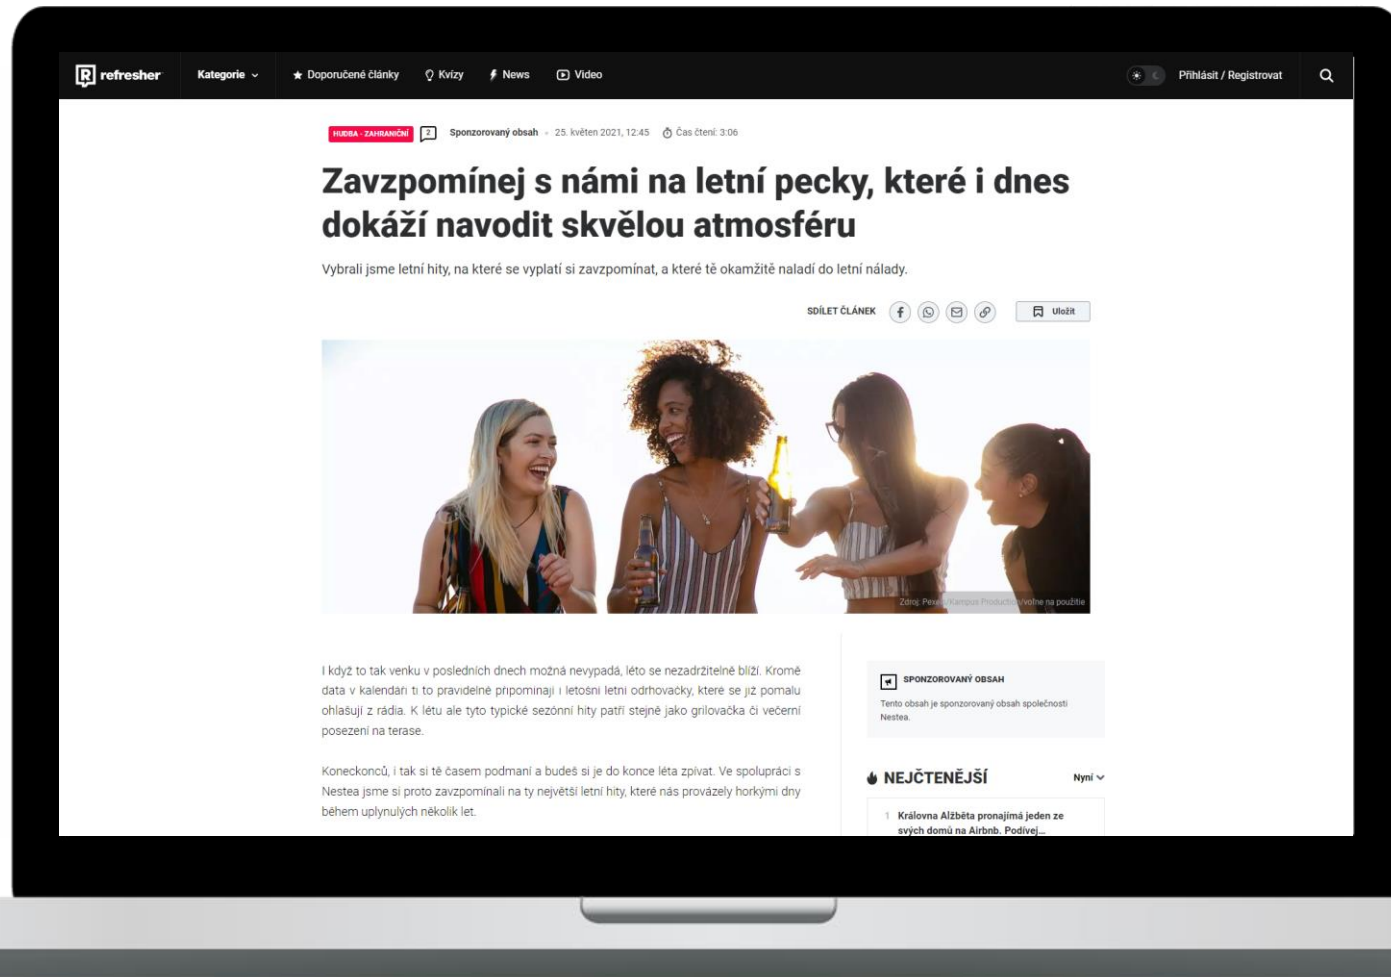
refresher Kategorie ★ Doporučené články Kvízy News Video Přihlásit / Registrovat

HUDBA - ZAHRANIČNÍ 2 Sponzorovaný obsah · 25. květen 2021, 12:45 Čas čtení: 3:06

Zavzpomínej s námi na letní pecky, které i dnes dokáží navodit skvělou atmosféru

Vybrali jsme letní hity, na které se vyplatí si zavzpomínat, a které tě okamžitě naladí do letní nálady.

SDÍLET ČLÁNEK Uložit

Zdroj: Pex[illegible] Kampus Production/voľne na použitie

I když to tak venku v posledních dnech možná nevypadá, léto se nezadržitelně blíží. Kromě data v kalendáři ti to pravidelně připomínají i letošní letní odrhovačky, které se již pomalu ohlašují z rádia. K létu ale tyto typické sezónní hity patří stejně jako grilovačka či večerní posezení na terase.

Koneckonců, i tak si tě časem podmaní a budeš si je do konce léta zpívat. Ve spolupráci s Nestea jsme si proto zavzpomínali na ty největší letní hity, které nás provázely horkými dny během uplynulých několik let.

SPONZOROVANÝ OBSAH
Tento obsah je sponzorovaný obsah společnosti Nestea.

NEJČTENĚJŠÍ Nyní

1 Královna Alžběta pronajímá jeden ze svých domů na Airbnb. Podívej...